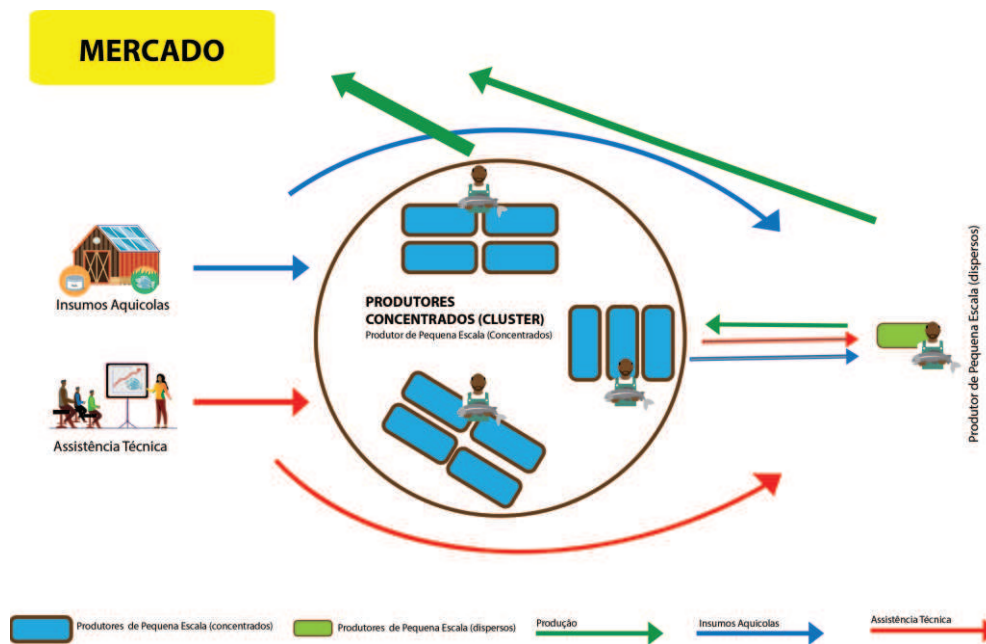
MERCADO

Insumos Aquicolas

Assistência Técnica

PRODUTORES CONCENTRADOS (CLUSTER)
Produtor de Pequena Escala (Concentrados)

Produtor de Pequena Escala (dispersos)

Produtores de Pequena Escala (concentrados)
Produtores de Pequena Escala (dispersos)
Produção
Insumos Aquícolas
Assistência Técnica